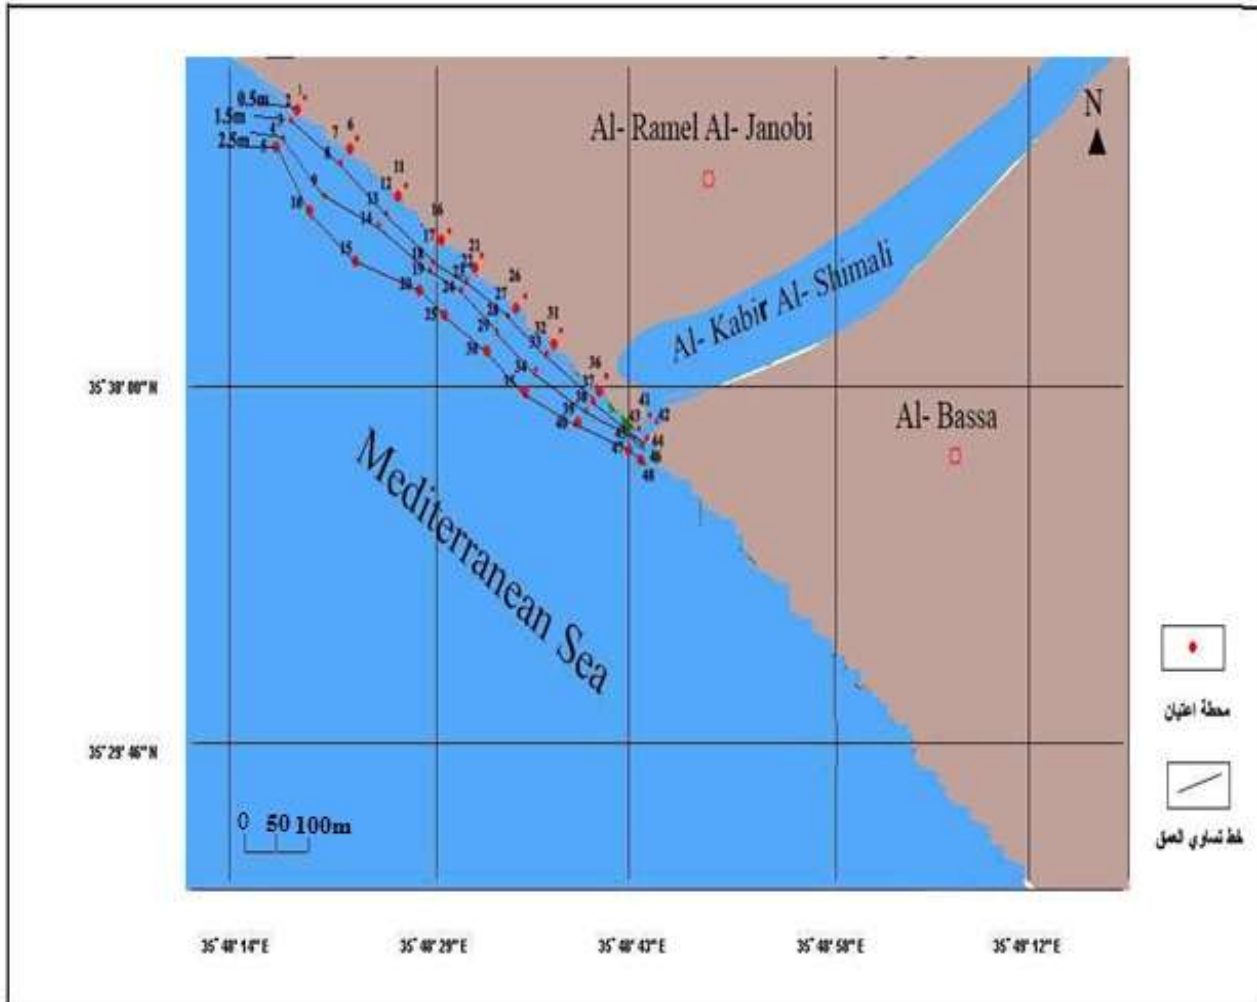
Al- Ramel Al- Janobi

N

Al- Kabir Al- Shimali

Al- Bassa

Mediterranean Sea

0.5m
1.5m
2.5m

1 2 3 4 5 6 7 8 9 10 11 12 13 14 15 16 17 18 19 20 21 22 23 24 25 26 27 28 29 30 31 32 33 34 35 36 37 38 39 40 41 42 43 44 45 46 47 48

35° 30' 00" N

35° 29' 46" N

0 50 100m

35° 48' 14" E

35° 48' 29" E

35° 48' 43" E

35° 48' 58" E

35° 49' 12" E

محطة اعتيان

خط تساوي العمق